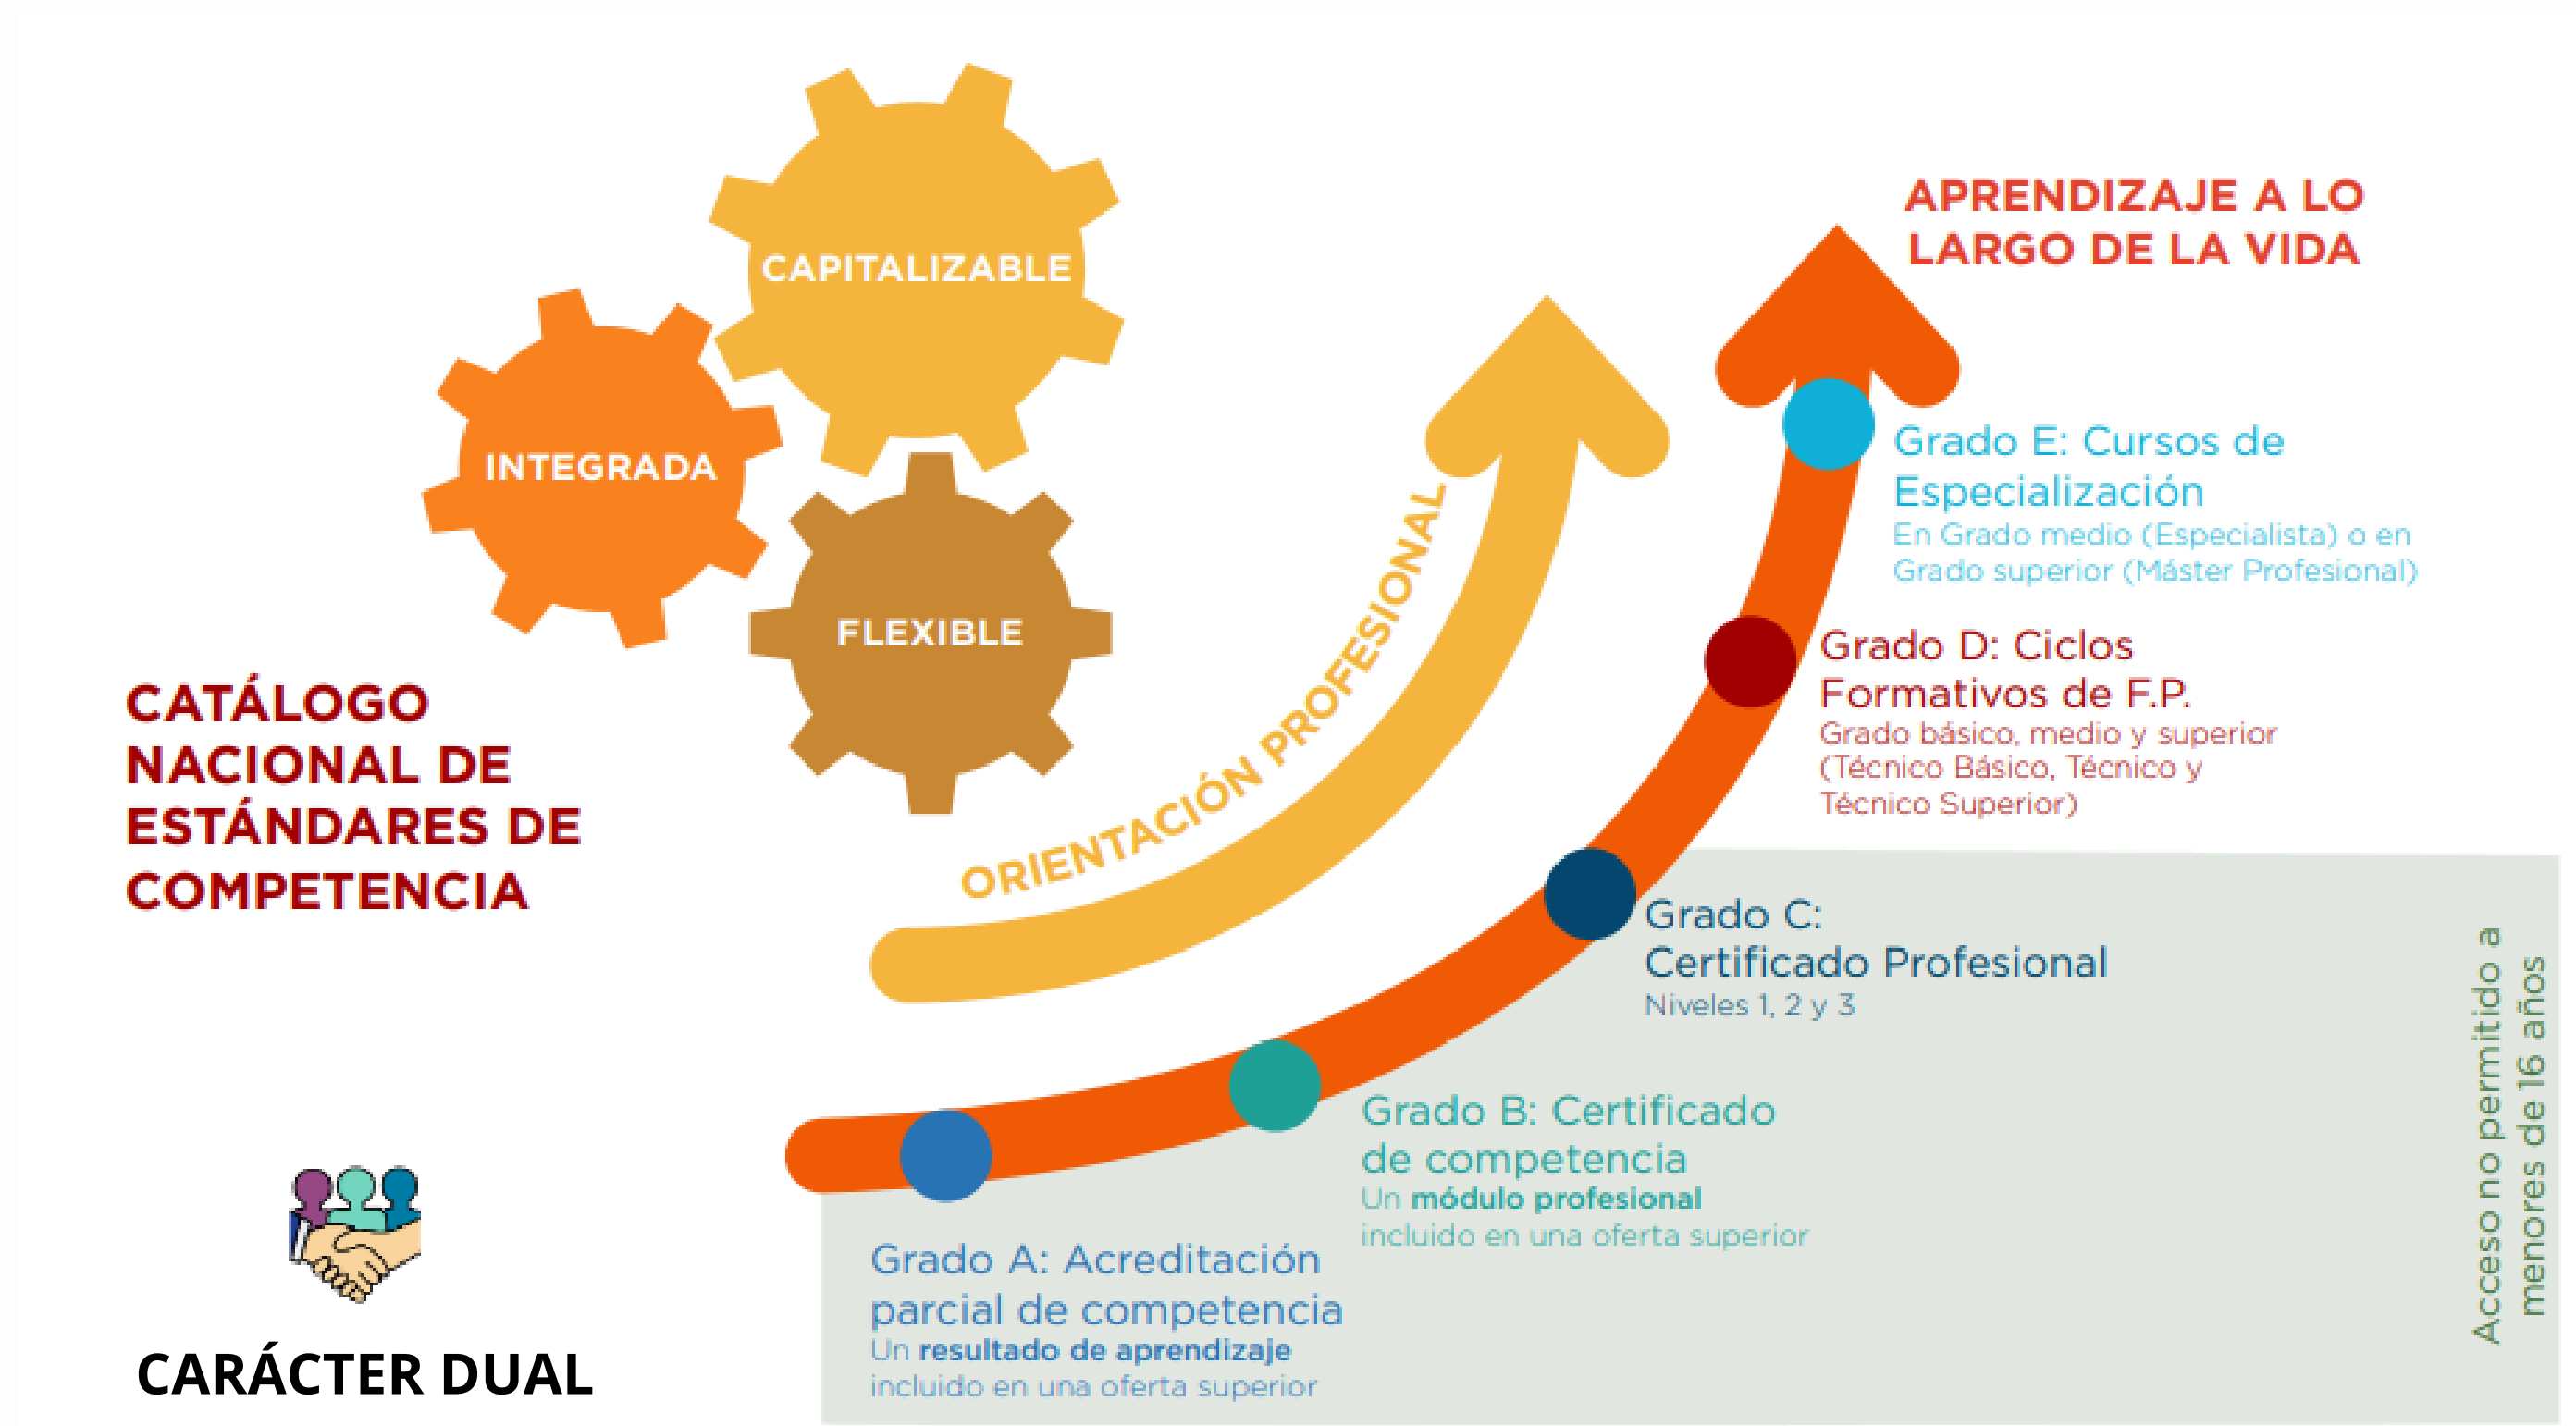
CAPITALIZABLE

INTEGRADA

FLEXIBLE

CATÁLOGO NACIONAL DE ESTÁNDARES DE COMPETENCIA

ORIENTACIÓN PROFESIONAL

APRENDIZAJE A LO LARGO DE LA VIDA

Grado E: Cursos de Especialización
En Grado medio (Especialista) o en Grado superior (Máster Profesional)

Grado D: Ciclos Formativos de F.P.
Grado básico, medio y superior (Técnico Básico, Técnico y Técnico Superior)

Grado C: Certificado Profesional
Niveles 1, 2 y 3

Grado B: Certificado de competencia
Un **módulo profesional** incluido en una oferta superior

Grado A: Acreditación parcial de competencia
Un **resultado de aprendizaje** incluido en una oferta superior

Acceso no permitido a menores de 16 años

CARÁCTER DUAL